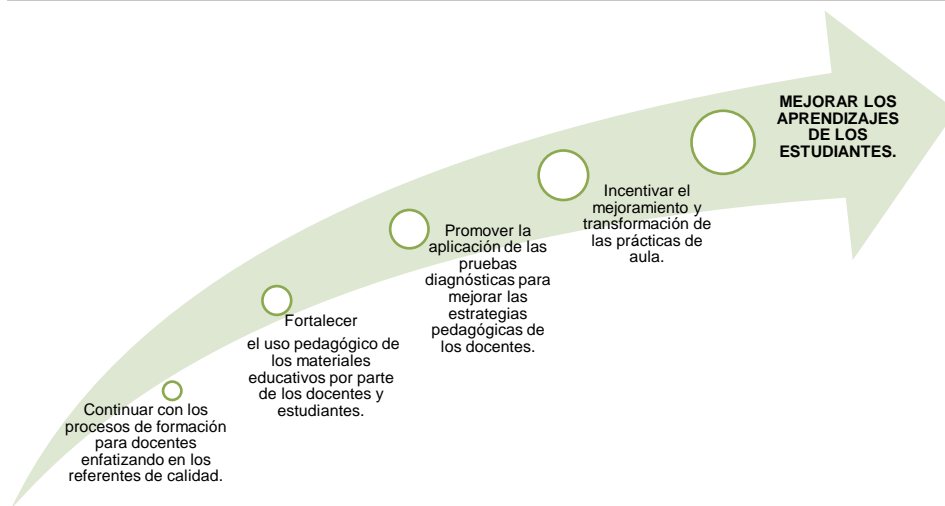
Continuar con los procesos de formación para docentes enfatizando en los referentes de calidad.

Fortalecer

el uso pedagógico de los materiales educativos por parte de los docentes y estudiantes.

Promover la aplicación de las pruebas diagnósticas para mejorar las estrategias pedagógicas de los docentes.

Incentivar el mejoramiento y transformación de las prácticas de aula.

MEJORAR LOS APRENDIZAJES DE LOS ESTUDIANTES.